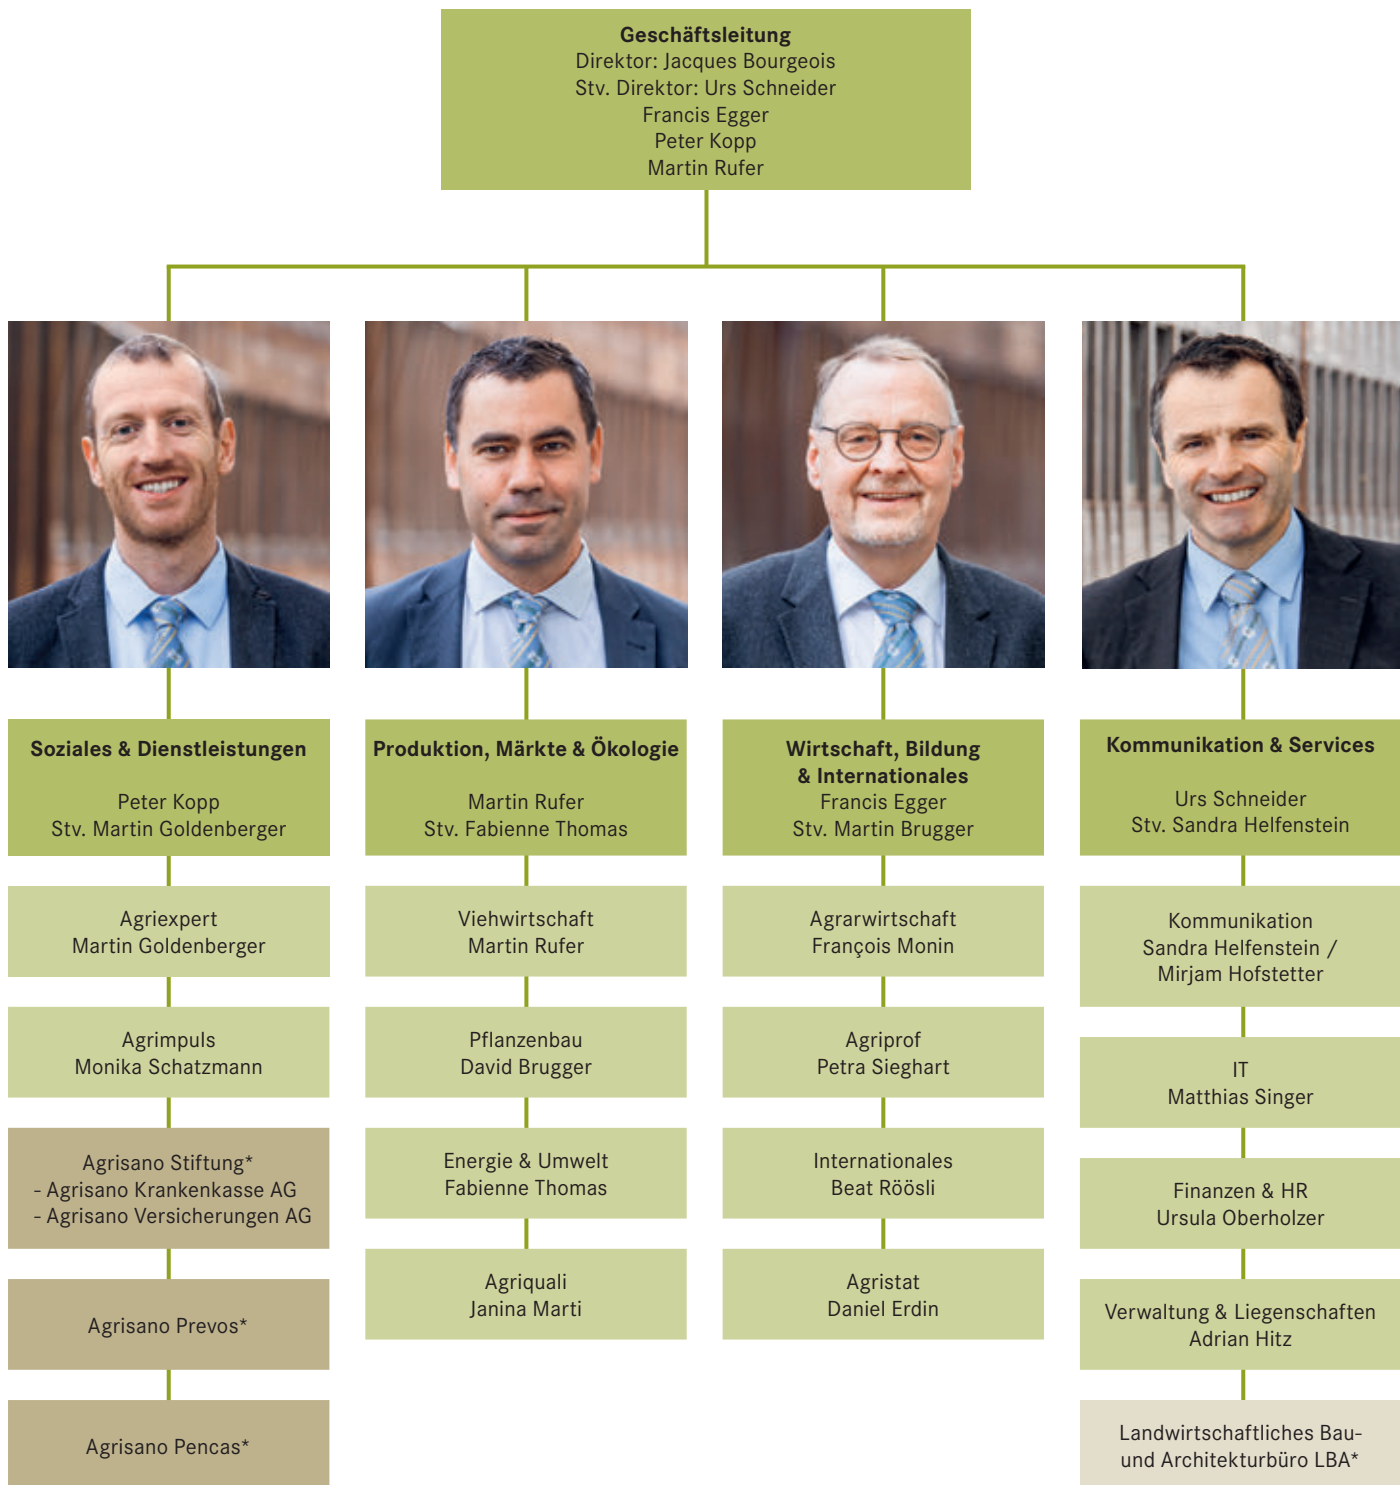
Geschäftsleitung
Direktor: Jacques Bourgeois
Stv. Direktor: Urs Schneider
Francis Egger
Peter Kopp
Martin Rufer

Soziales & Dienstleistungen
Peter Kopp
Stv. Martin Goldenberger

Agriexpert
Martin Goldenberger

Agrimpuls
Monika Schatzmann

Agrisano Stiftung*
- Agrisano Krankenkasse AG
- Agrisano Versicherungen AG

Agrisano Prevos*

Agrisano Pencas*

Produktion, Märkte & Ökologie
Martin Rufer
Stv. Fabienne Thomas

Viehwirtschaft
Martin Rufer

Pflanzenbau
David Brugger

Energie & Umwelt
Fabienne Thomas

Agriquali
Janina Marti

Wirtschaft, Bildung & Internationales
Francis Egger
Stv. Martin Brugger

Agrarwirtschaft
François Monin

Agriprof
Petra Sieghart

Internationales
Beat Röösli

Agristat
Daniel Erdin

Kommunikation & Services
Urs Schneider
Stv. Sandra Helfenstein

Kommunikation
Sandra Helfenstein / Mirjam Hofstetter

IT
Matthias Singer

Finanzen & HR
Ursula Oberholzer

Verwaltung & Liegenschaften
Adrian Hitz

Landwirtschaftliches Bau- und Architekturbüro LBA*